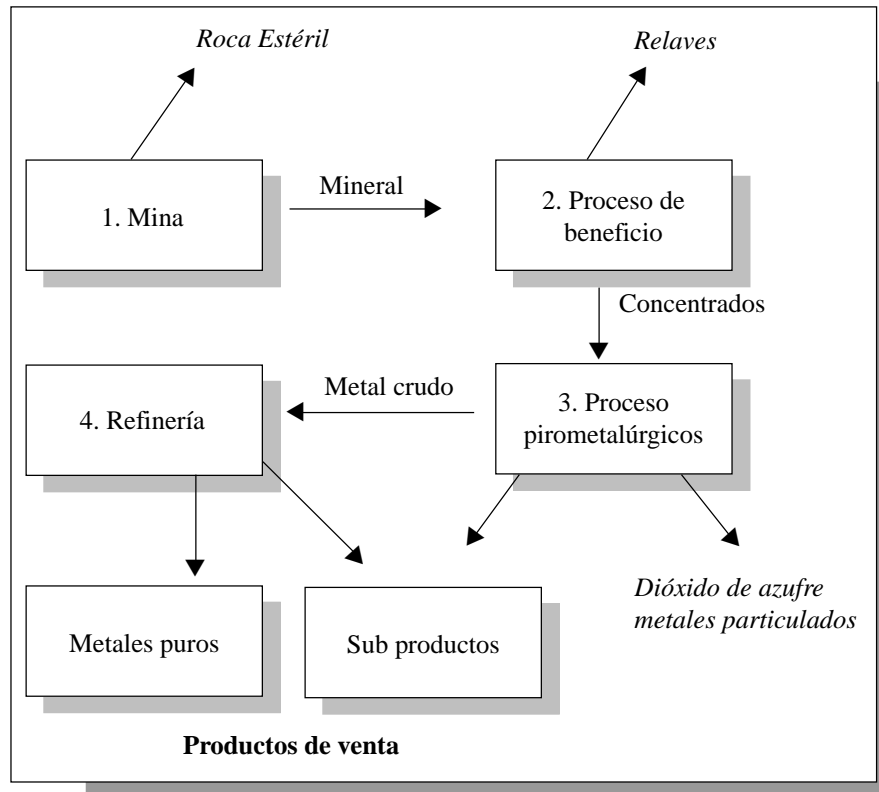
Roca Estéril

Relaves

1. Mina

Mineral

2. Proceso de beneficio

Concentrados

4. Refinería

Metal crudo

3. Proceso pirometalúrgicos

Dióxido de azufre metales particulados

Metales puros

Sub productos

**Productos de venta**